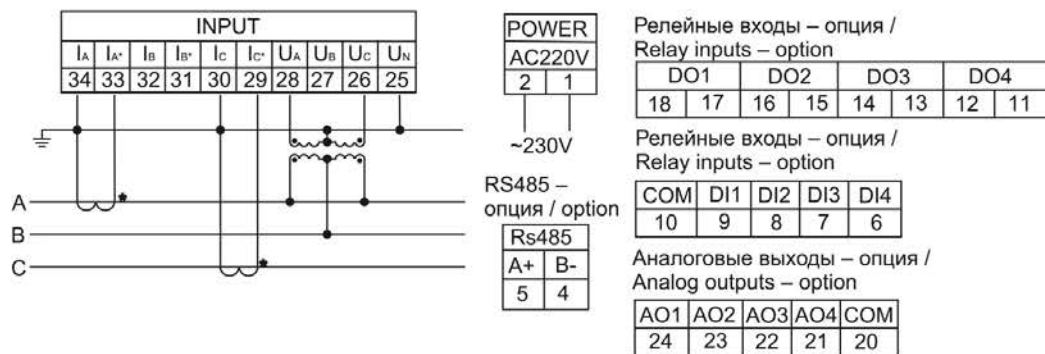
| INPUT | | | | | | | | | |
|---|---|---|---|---|---|---|---|---|---|
| $I_A$ | $I_{A*}$ | $I_B$ | $I_{B*}$ | $I_C$ | $I_{C*}$ | $U_A$ | $U_B$ | $U_C$ | $U_N$ |
| 34 | 33 | 32 | 31 | 30 | 29 | 28 | 27 | 26 | 25 |

A
B
C

| POWER | |
|---|---|
| AC220V | |
| 2 | 1 |

~230V

RS485 – опция / option

| Rs485 | |
|---|---|
| A+ | B- |
| 5 | 4 |

Релейные входы – опция / Relay inputs – option

| DO1 | | DO2 | | DO3 | | DO4 | |
|---|---|---|---|---|---|---|---|
| 18 | 17 | 16 | 15 | 14 | 13 | 12 | 11 |

Релейные входы – опция / Relay inputs – option

| COM | DI1 | DI2 | DI3 | DI4 |
|---|---|---|---|---|
| 10 | 9 | 8 | 7 | 6 |

Аналоговые выходы – опция / Analog outputs – option

| AO1 | AO2 | AO3 | AO4 | COM |
|---|---|---|---|---|
| 24 | 23 | 22 | 21 | 20 |